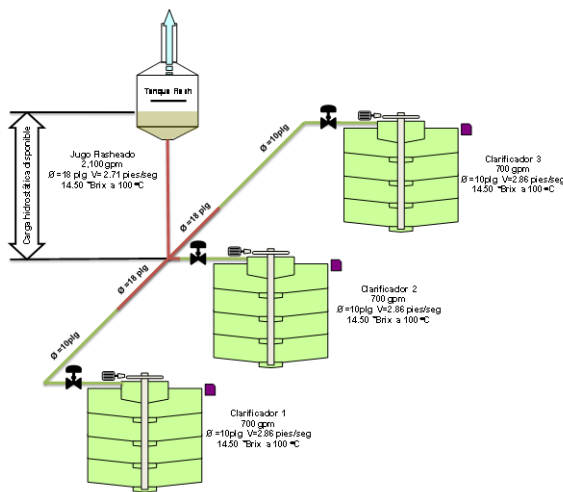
Tanque Flash

Carga hidrostática disponible

Jugo Flasheado
2,100 gpm
Ø =18 plg V= 2.71 pies/seg
14.50 °Brix a 100 °C

Ø =10plg

Ø =18 plg

Ø =18 plg

Ø =10plg

Clarificador 3
700 gpm
Ø =10plg V=2.86 pies/seg
14.50 °Brix a 100 °C

Clarificador 2
700 gpm
Ø =10plg V=2.86 pies/seg
14.50 °Brix a 100 °C

Clarificador 1
700 gpm
Ø =10plg V=2.86 pies/seg
14.50 °Brix a 100 °C